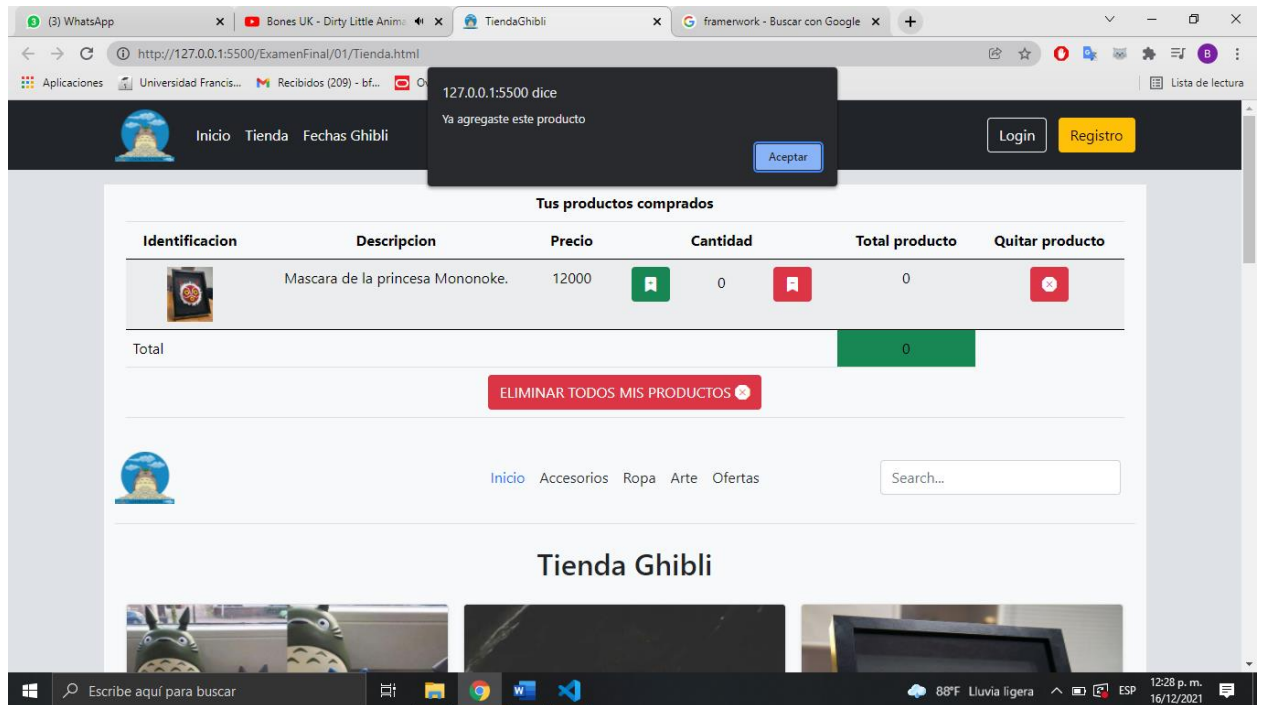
(3) WhatsApp
Bones UK - Dirty Little Anima
TiendaGhibli
framerwork - Buscar con Google

http://127.0.0.1:5500/ExamenFinal/01/Tienda.html

Aplicaciones
Universidad Francis...
Recibidos (209) - bf...
Lista de lectura

127.0.0.1:5500 dice
Ya agregaste este producto
Aceptar

Inicio Tienda Fechas Ghibli
Login Registro

Tus productos comprados

| Identificacion | Descripcion | Precio | Cantidad | Total producto | Quitar producto |
|---|---|---|---|---|---|
| | Mascara de la princesa Mononoke. | 12000 | 0 | 0 | |
| Total | | | | 0 | |

ELIMINAR TODOS MIS PRODUCTOS

Inicio Accesorios Ropa Arte Ofertas
Search...

Tienda Ghibli

Escribe aquí para buscar
88°F Lluvia ligera
ESP
12:28 p. m.
16/12/2021